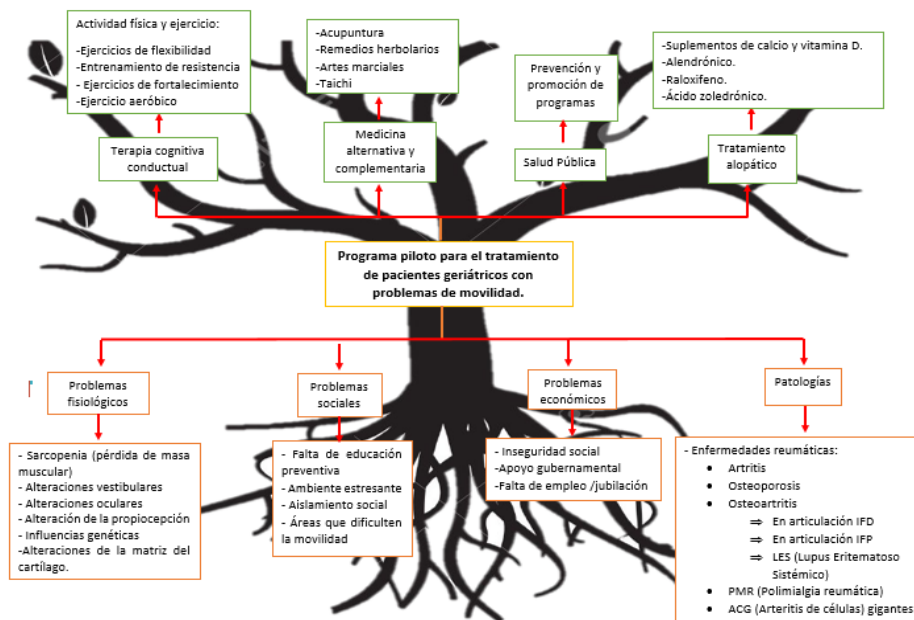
Actividad física y ejercicio:

-Ejercicios de flexibilidad
-Entrenamiento de resistencia
- Ejercicios de fortalecimiento
-Ejercicio aeróbico

Terapia cognitiva conductual

-Acupuntura
-Remedios herbolarios
-Artes marciales
-Taichi

Medicina alternativa y complementaria

Prevención y promoción de programas

Salud Pública

-Suplementos de calcio y vitamina D.
-Alendrónico.
-Raloxifeno.
-Ácido zoledrónico.

Tratamiento alopático

Programa piloto para el tratamiento de pacientes geriátricos con problemas de movilidad.

Problemas fisiológicos

- Sarcopenia (pérdida de masa muscular)
- Alteraciones vestibulares
- Alteraciones oculares
- Alteración de la propiocepción
- Influencias genéticas
-Alteraciones de la matriz del cartílago.

Problemas sociales

- Falta de educación preventiva
- Ambiente estresante
- Aislamiento social
- Áreas que dificulten la movilidad

Problemas económicos

- Inseguridad social
-Apoyo gubernamental
-Falta de empleo /jubilación

Patologías

- Enfermedades reumáticas:
• Artritis
• Osteoporosis
• Osteoartritis
⇒ En articulación IFD
⇒ En articulación IFP
⇒ LES (Lupus Eritematoso Sistémico)
• PMR (Polimialgia reumática)
• ACG (Arteritis de células) gigantes